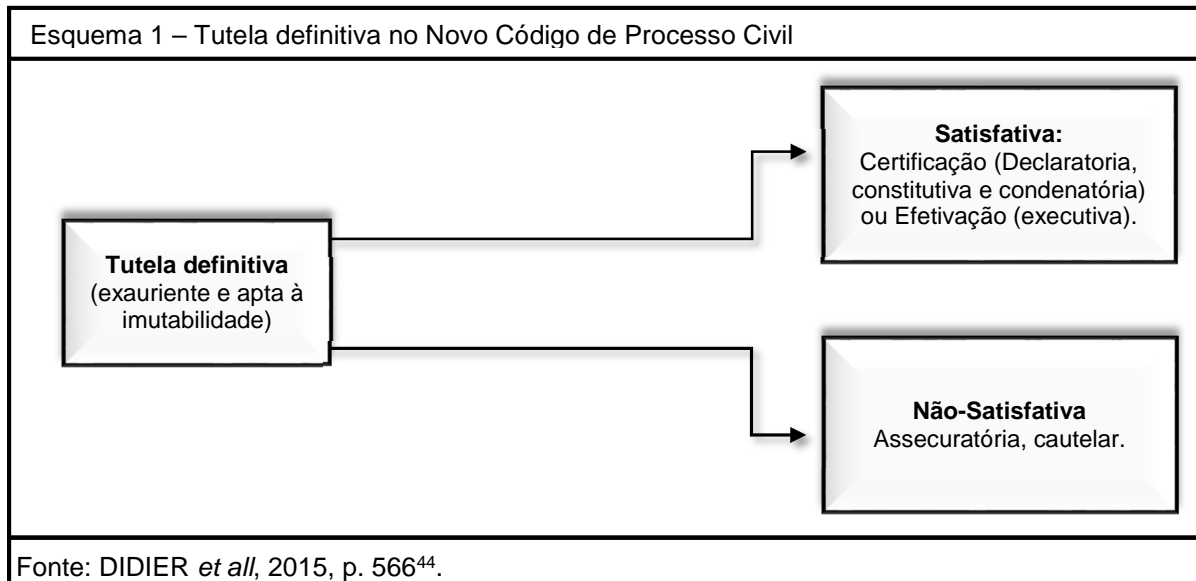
Esquema 1 – Tutela definitiva no Novo Código de Processo Civil

**Tutela definitiva**
(exauriente e apta à imutabilidade)

**Satisfativa:**
Certificação (Declaratoria, constitutiva e condenatória) ou Efetivação (executiva).

**Não-Satisfativa**
Assecuratória, cautelar.

Fonte: DIDIER *et all*, 2015, p. 566$^{44}$.